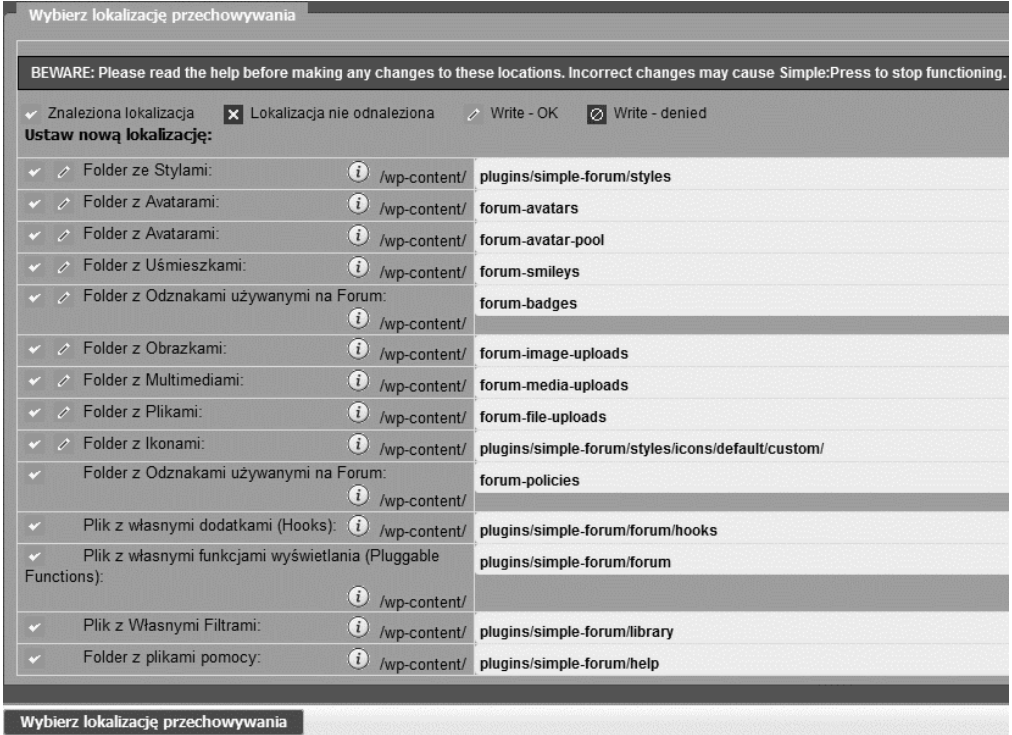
Wybierz lokalizację przechowywania

BEWARE: Please read the help before making any changes to these locations. Incorrect changes may cause Simple:Press to stop functioning.

Znaleziona lokalizacja   Lokalizacja nie odnaleziona   Write - OK   Write - denied

Ustaw nową lokalizację:

| | | |
|---|---|---|
| Folder ze Stylami: | /wp-content/ | plugins/simple-forum/styles |
| Folder z Avatarami: | /wp-content/ | forum-avatars |
| Folder z Avatarami: | /wp-content/ | forum-avatar-pool |
| Folder z Uśmieszkami: | /wp-content/ | forum-smileys |
| Folder z Odznakami używanymi na Forum: | /wp-content/ | forum-badges |
| Folder z Obrazkami: | /wp-content/ | forum-image-uploads |
| Folder z Multimediami: | /wp-content/ | forum-media-uploads |
| Folder z Plikami: | /wp-content/ | forum-file-uploads |
| Folder z Ikonami: | /wp-content/ | plugins/simple-forum/styles/icons/default/custom/ |
| Folder z Odznakami używanymi na Forum: | /wp-content/ | forum-policies |
| Plik z własnymi dodatkami (Hooks): | /wp-content/ | plugins/simple-forum/forum/hooks |
| Plik z własnymi funkcjami wyświetlania (Pluggable Functions): | /wp-content/ | plugins/simple-forum/forum |
| Plik z Własnymi Filtrami: | /wp-content/ | plugins/simple-forum/library |
| Folder z plikami pomocy: | /wp-content/ | plugins/simple-forum/help |

Wybierz lokalizację przechowywania